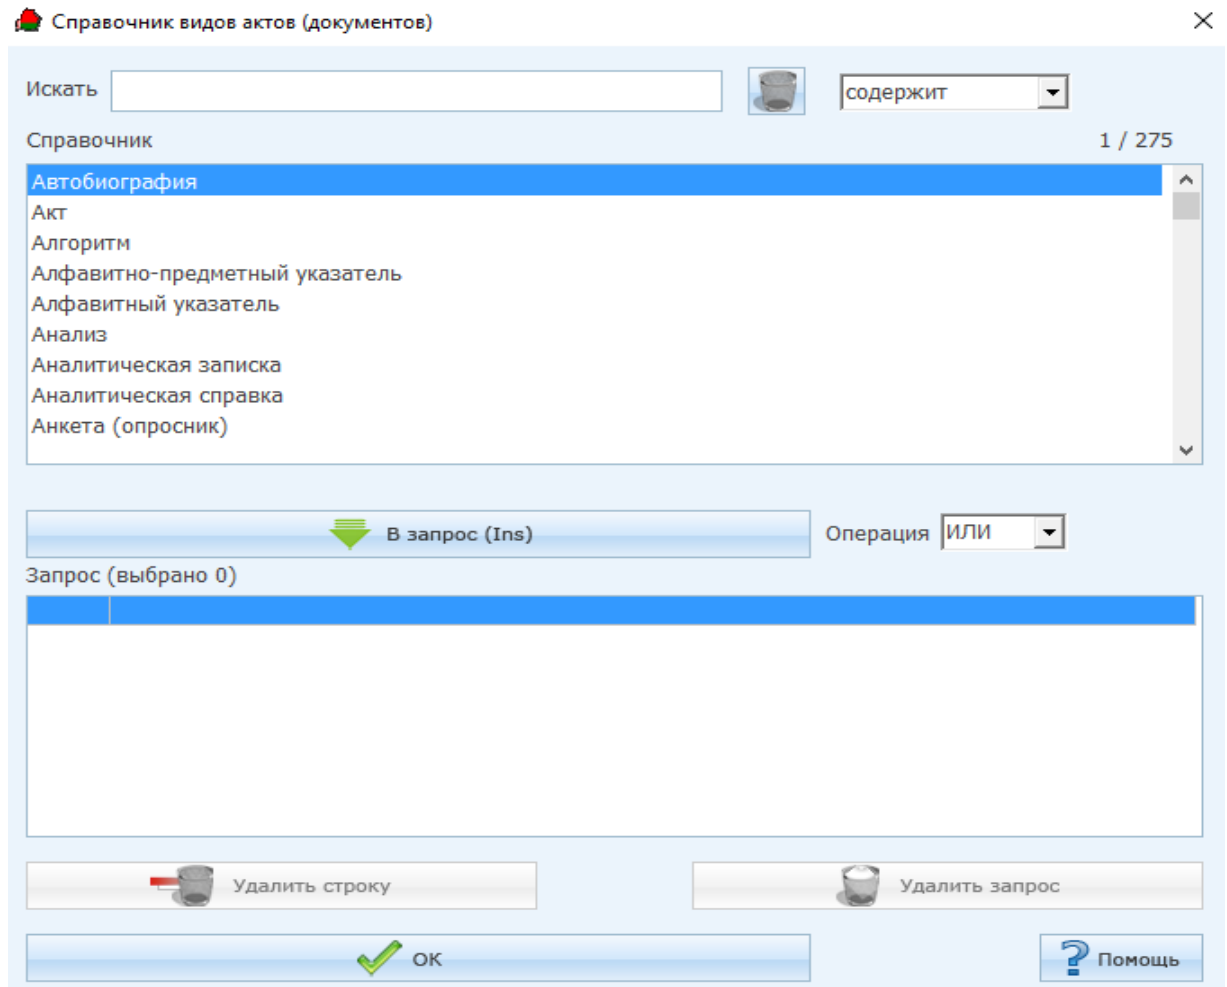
Справочник видов актов (документов)

Искать

содержит

Справочник

1 / 275

Автобиография
Акт
Алгоритм
Алфавитно-предметный указатель
Алфавитный указатель
Анализ
Аналитическая записка
Аналитическая справка
Анкета (опросник)

В запрос (Ins)

Операция ИЛИ

Запрос (выбрано 0)

Удалить строку

Удалить запрос

ОК

Помощь